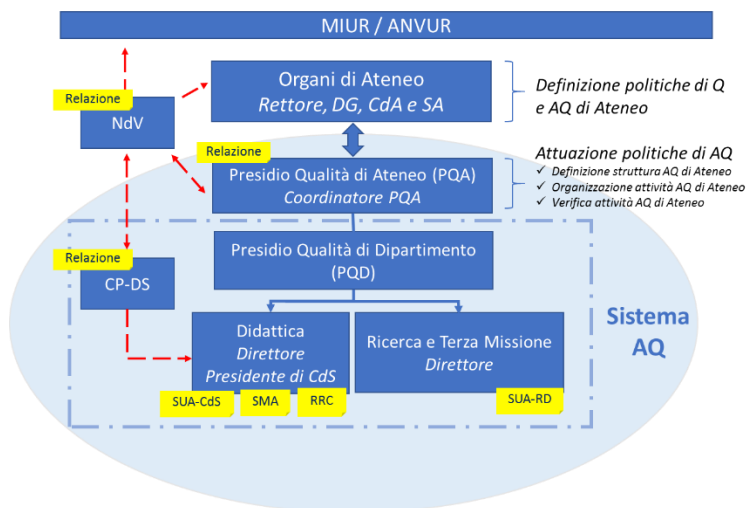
MIUR / ANVUR

Organi di Ateneo
Rettore, DG, CdA e SA

Definizione politiche di Q e AQ di Ateneo

Relazione

NdV

Relazione

Presidio Qualità di Ateneo (PQA)
Coordinatore PQA

Attuazione politiche di AQ
✓ Definizione struttura AQ di Ateneo
✓ Organizzazione attività AQ di Ateneo
✓ Verifica attività AQ di Ateneo

Presidio Qualità di Dipartimento (PQD)

Relazione

CP-DS

Didattica
Direttore
Presidente di CdS

Ricerca e Terza Missione
Direttore

Sistema AQ

SUA-CdS SMA RRC

SUA-RD